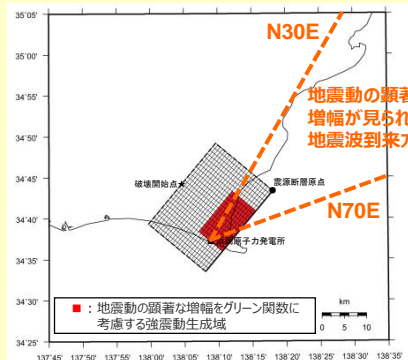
35°05'
35°00'
34°55'
34°50'
34°45'
34°40'
34°35'
34°30'
34°25'
137°45' 137°50' 137°55' 138°00' 138°05' 138°10' 138°15' 138°20' 138°25' 138°30' 138°35'

N30E
N70E
地震動の顕著
増幅が見られ
地震波到来方

破壊開始点
震源断層原点
浜岡原子力発電所

■：地震動の顕著な増幅をグリーン関数に考慮する強震動生成域

km
0 5 10